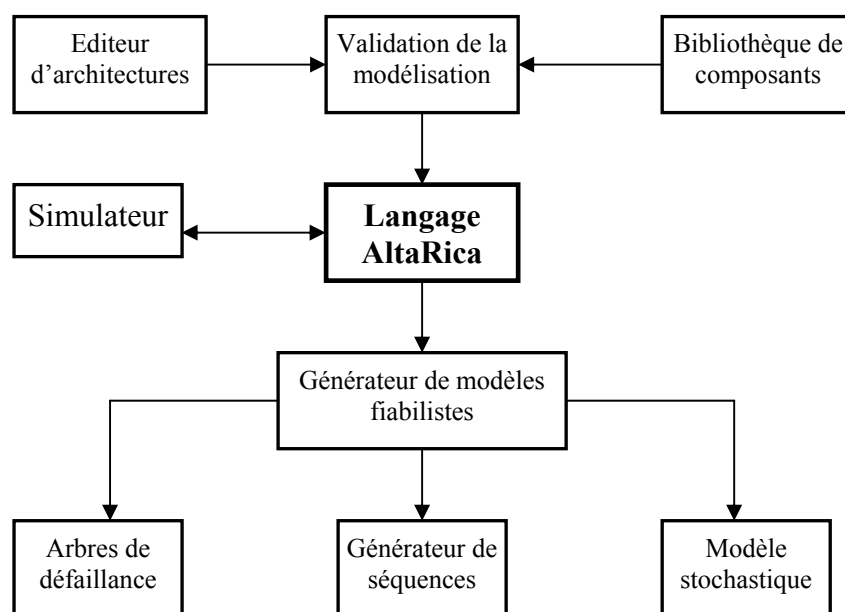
Editeur d’architectures

Validation de la modélisation

Bibliothèque de composants

Simulateur

**Langage AltaRica**

Générateur de modèles fiabilistes

Arbres de défaillance

Générateur de séquences

Modèle stochastique